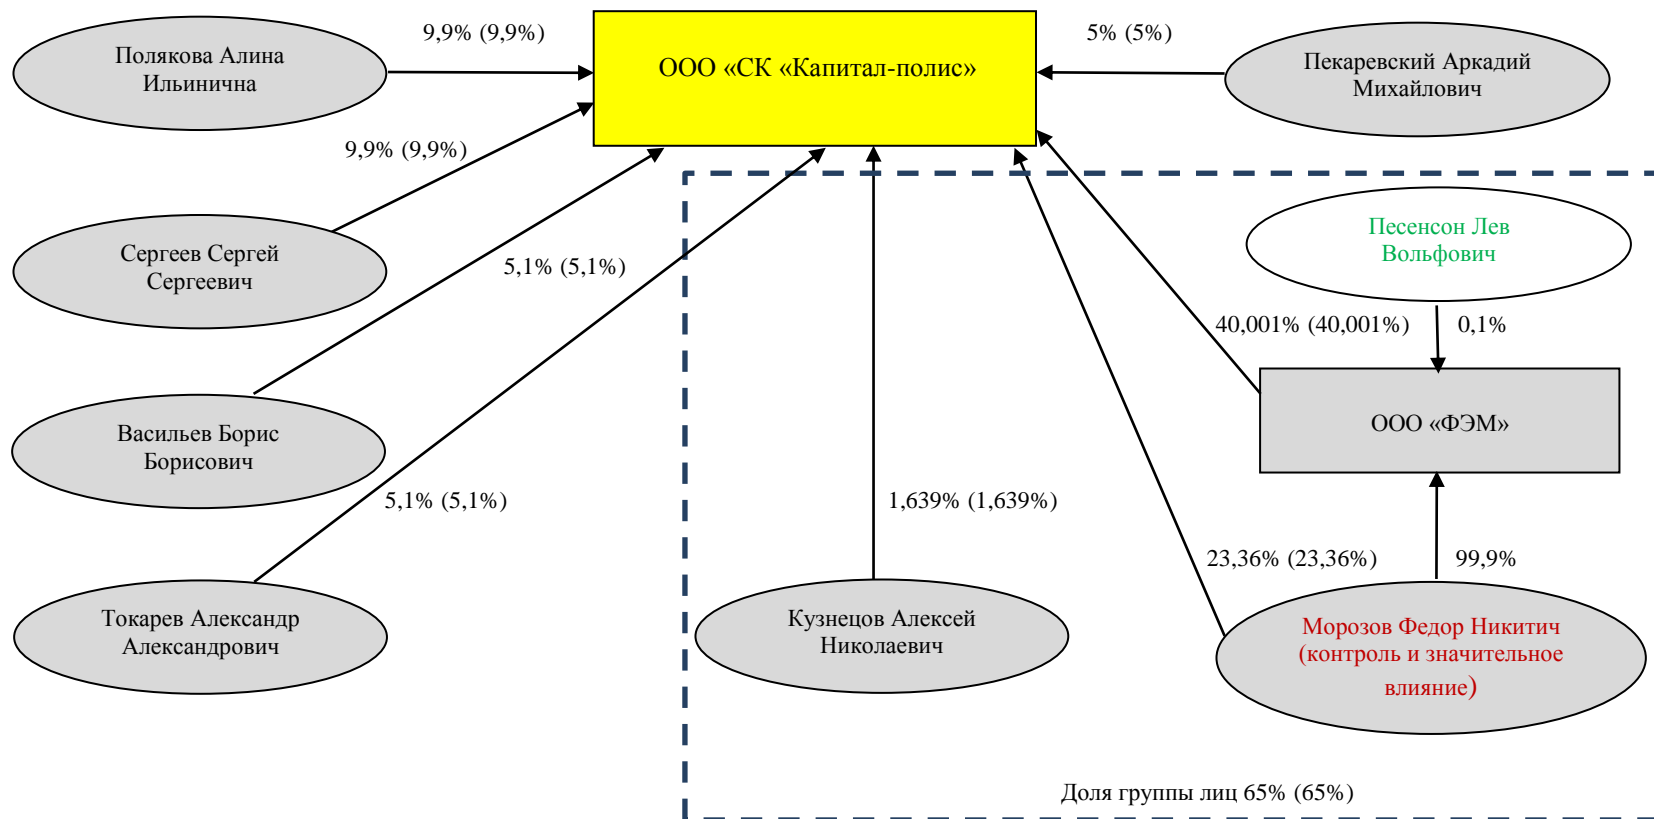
Полякова Алина Ильинична

9,9% (9,9%)

ООО «СК «Капитал-полис»

5% (5%)

Пекаревский Аркадий Михайлович

9,9% (9,9%)

Сергеев Сергей Сергеевич

5,1% (5,1%)

Песенсон Лев Вольфович

40,001% (40,001%)

0,1%

ООО «ФЭМ»

Васильев Борис Борисович

5,1% (5,1%)

1,639% (1,639%)

23,36% (23,36%)

99,9%

Токарев Александр Александрович

Кузнецов Алексей Николаевич

Морозов Федор Никитич (контроль и значительное влияние)

Доля группы лиц 65% (65%)